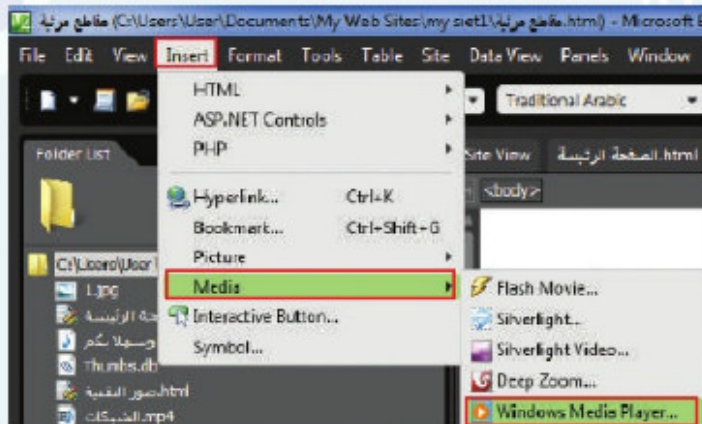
مقاطع مرئية (C:\Users\User\Documents\My Web Sites\my siet1\مقاطع مرئية.html) - Microsoft E

File Edit View Insert Format Tools Table Site Data View Panels Window

Traditional Arabic

Folder List

Site View الصفحة الرئيسة.html

<body>

C:\Users\User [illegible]

1.jpg

الصفحة الرئيسة

وسيلا تكم

Thumbs.db

الصور البقية.html

الشبكات.mp4

HTML
ASP.NET Controls
PHP
Hyperlink... Ctrl+K
Bookmark... Ctrl+Shift+G
Picture
Media
Interactive Button...
Symbol...

Flash Movie...
Silverlight...
Silverlight Video...
Deep Zoom...
Windows Media Player...